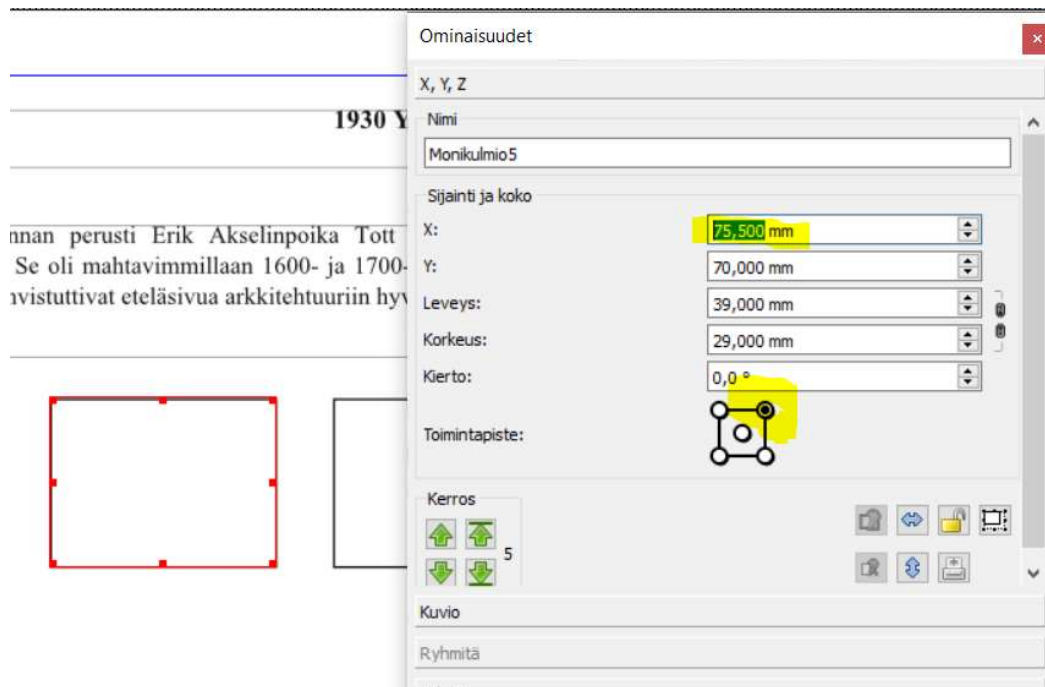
1930 Y

nnan perusti Erik Akselinpoika Tott
Se oli mahtavimmillaan 1600- ja 1700-
ıvistuttivat eteläsivua arkkitehtuuriin hyv

Ominaisuudet
×
X, Y, Z
Nimi
Monikulmio5
Sijainti ja koko
X: 75,500 mm
Y: 70,000 mm
Leveys: 39,000 mm
Korkeus: 29,000 mm
Kierto: 0,0 °
Toimintapiste:
Kerros
5
Kuvio
Ryhmitä